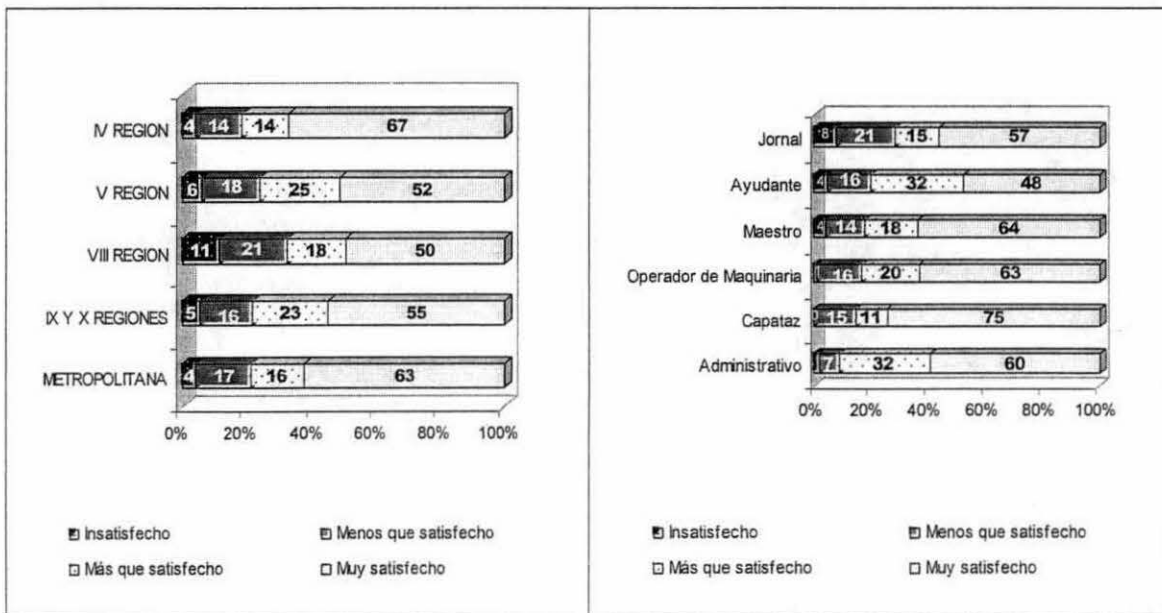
IV REGION 4 14 14 67

V REGION 6 18 25 52

VIII REGION 11 21 18 50

IX Y X REGIONES 5 16 23 55

METROPOLITANA 4 17 16 63

0% 20% 40% 60% 80% 100%

Insatisfecho
Menos que satisfecho
Más que satisfecho
Muy satisfecho

Jornal 8 21 15 57

Ayudante 4 16 32 48

Maestro 4 14 18 64

Operador de Maquinaria 1 16 20 63

Capataz 0 15 11 75

Administrativo 1 7 32 60

0% 20% 40% 60% 80% 100%

Insatisfecho
Menos que satisfecho
Más que satisfecho
Muy satisfecho